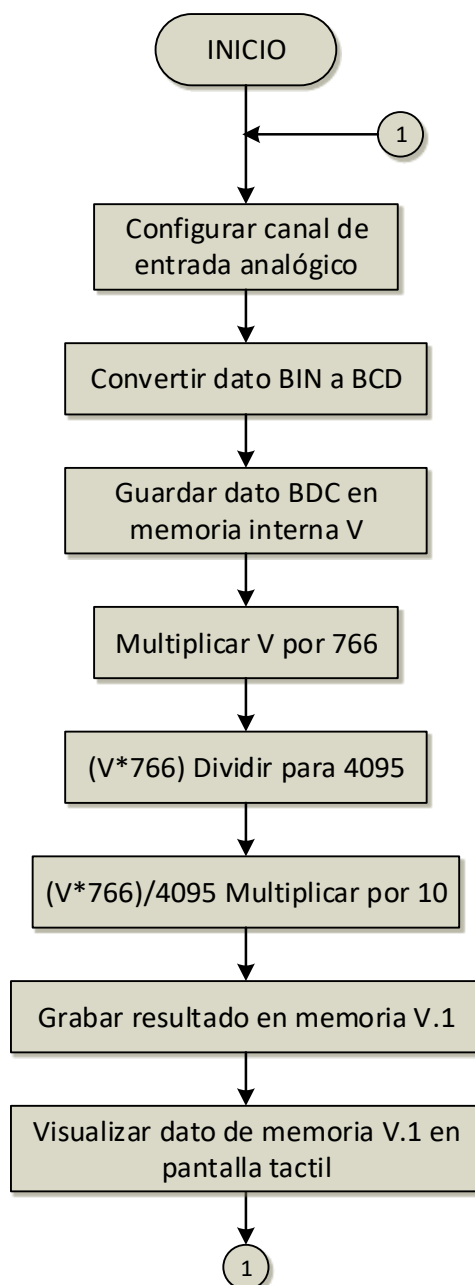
INICIO

1

Configurar canal de entrada analógico

Convertir dato BIN a BCD

Guardar dato BDC en memoria interna V

Multiplicar V por 766

(V*766) Dividir para 4095

(V*766)/4095 Multiplicar por 10

Grabar resultado en memoria V.1

Visualizar dato de memoria V.1 en pantalla tactil

1